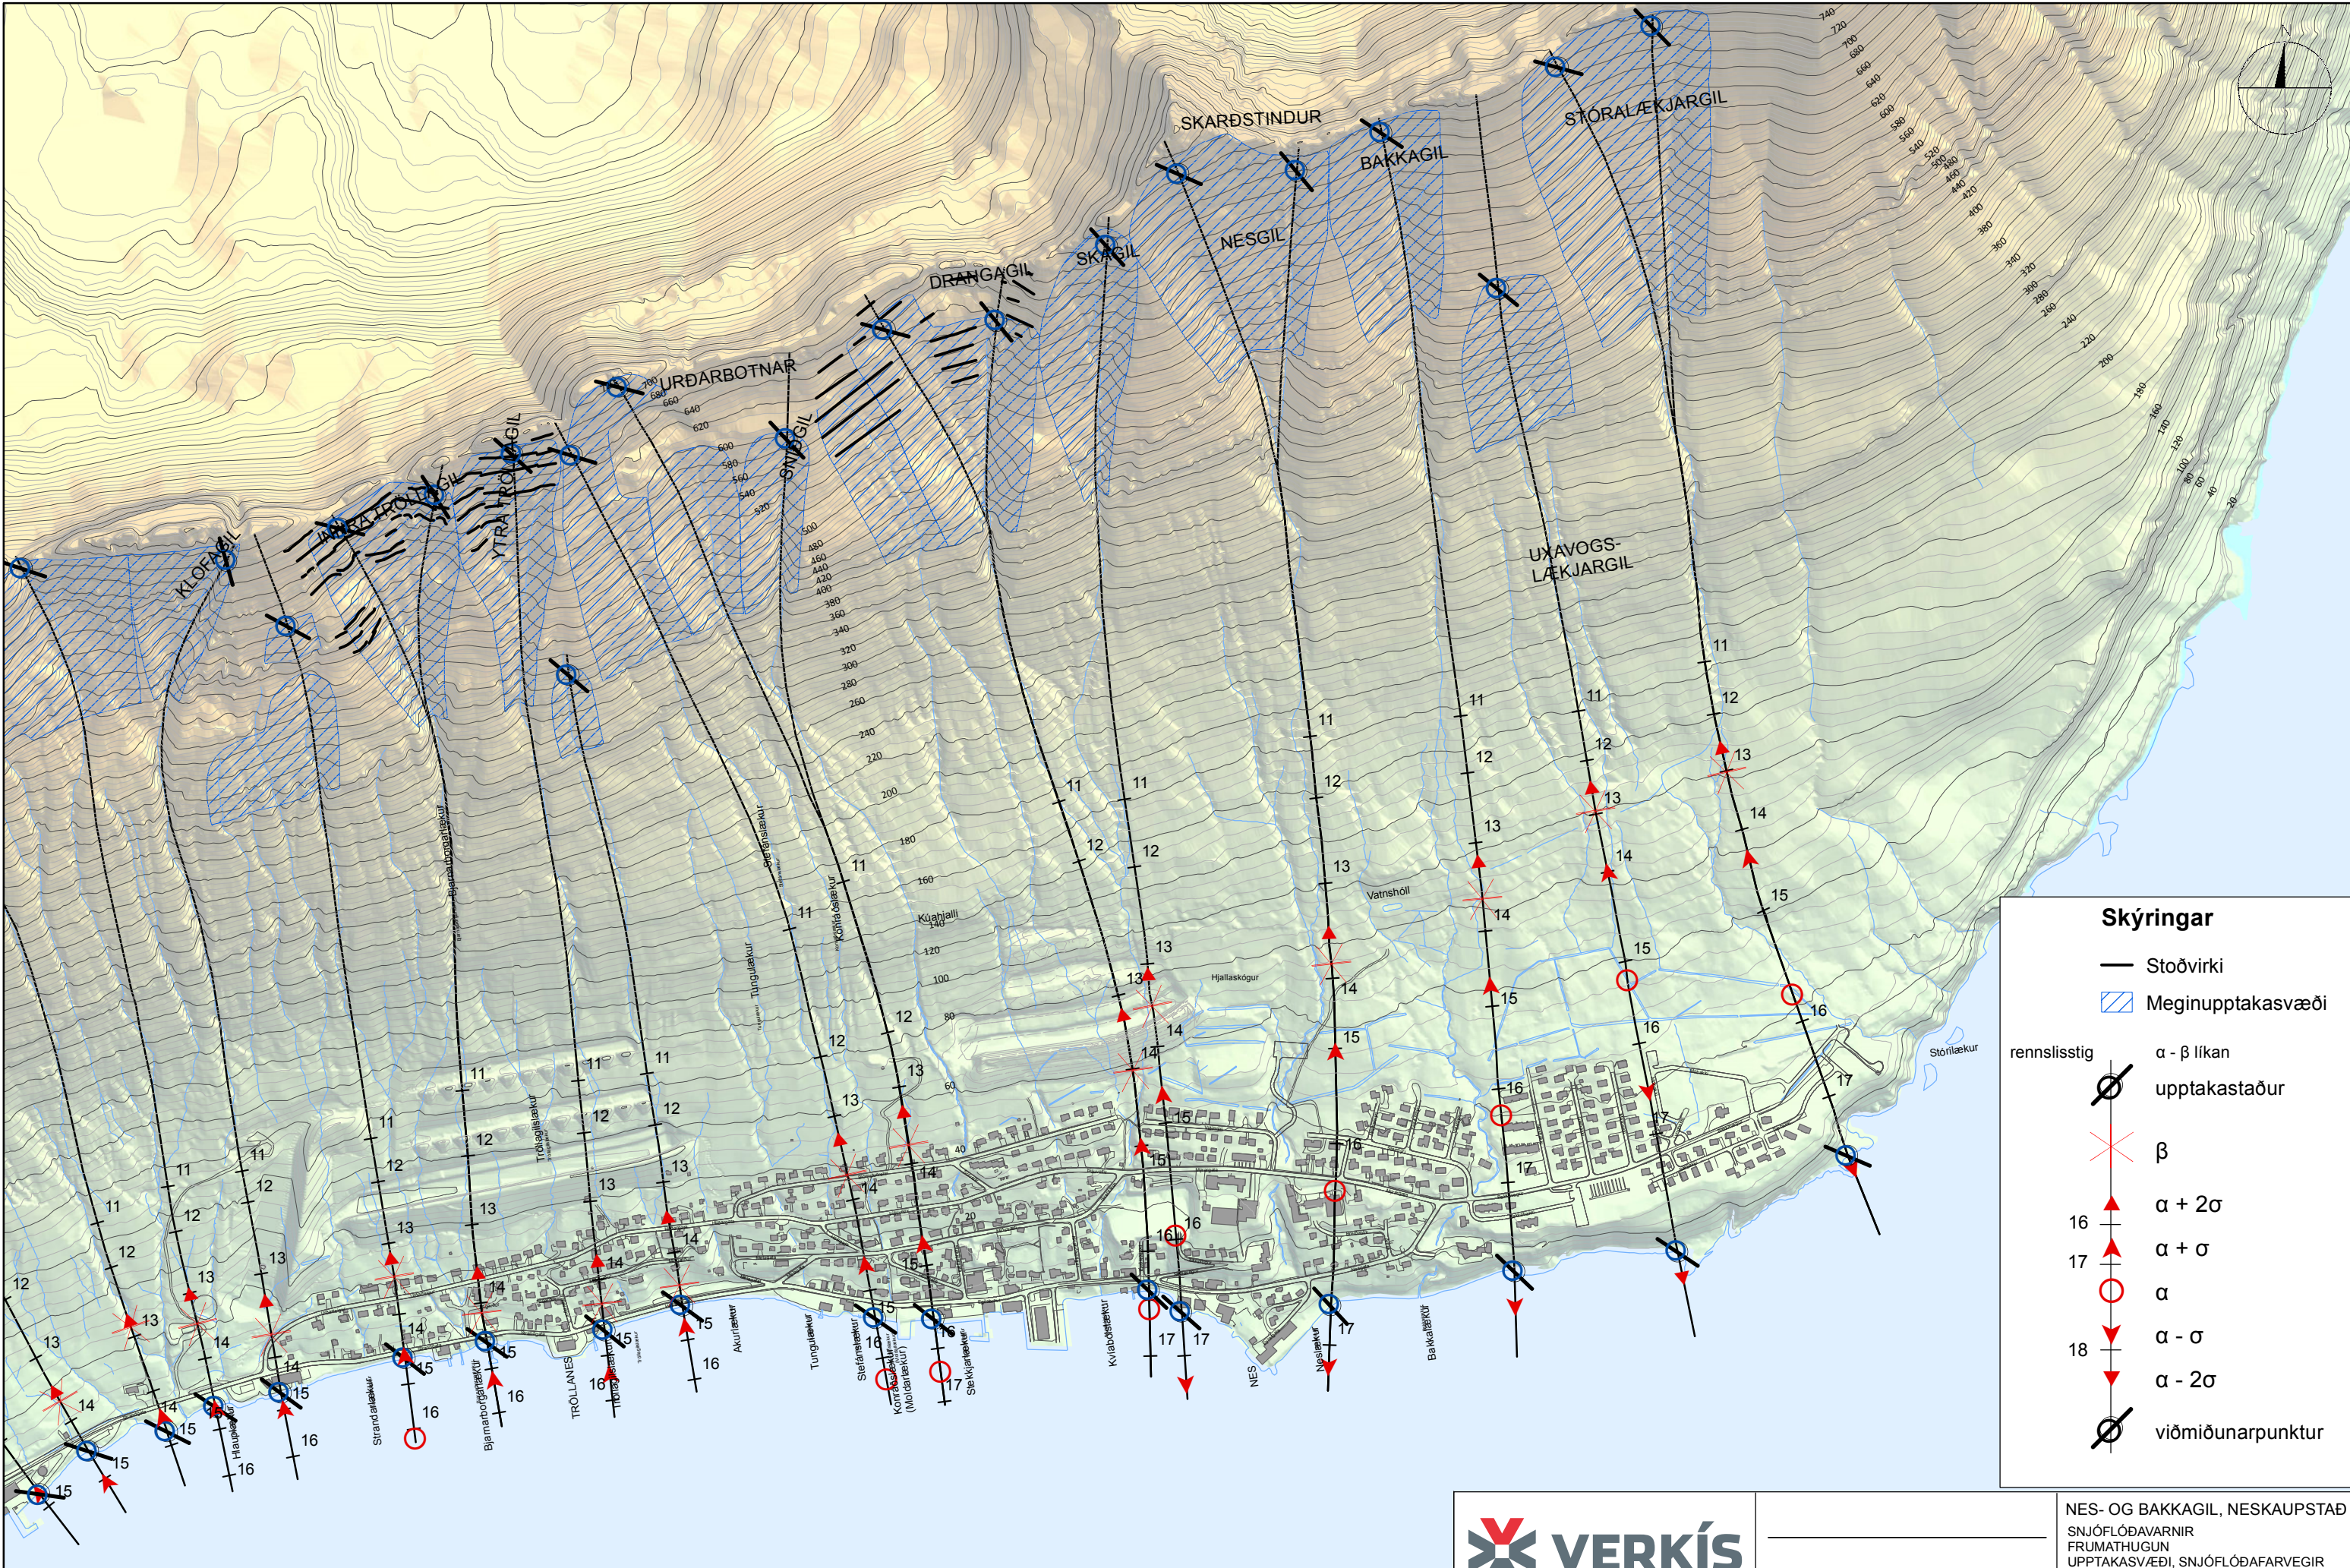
SKARÐSTINDUR
STÓRALÆKJARGIL
BAKKAGIL
NESGIL
SKÁGIL
DRANGAGIL
URÐARBOTNAR
SNIÐGIL
YTRATRÖLLAGIL
INNRATRÖLLAGIL
KLOFAGIL
UXAVOGS-LÆKJARGIL

Skýringar
Stoðvirki
Meginupptakasvæði
rennslisstig
α - β líkan
upptakastaður
β
16 α + 2σ
17 α + σ
α
18 α - σ
α - 2σ
viðmiðunarpunktur

NES- OG BAKKAGIL, NESKAUPSTAÐ
SNJÓFLÓÐAVARNIR
FRUMATHUGUN
UPPTAKASVÆÐI, SNJÓFLÓÐAFARVEGIR

VERKÍS

TRÖLLANES
NES